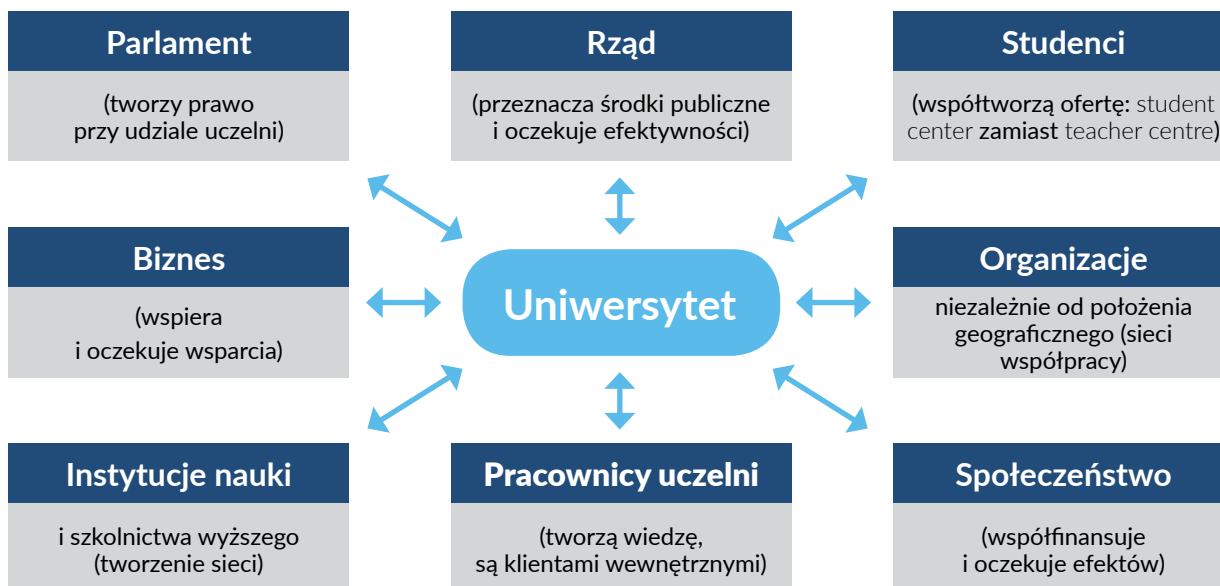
Parlament

(tworzy prawo przy udziale uczelni)

Rząd

(przeznacza środki publiczne i oczekuje efektywności)

Studenci

(współtworzą ofertę: student center zamiast teacher centre)

Biznes

(wspiera i oczekuje wsparcia)

Uniwersytet

Organizacje

niezależnie od położenia geograficznego (sieci współpracy)

Instytucje nauki

i szkolnictwa wyższego (tworzenie sieci)

Pracownicy uczelni

(tworzą wiedzę, są klientami wewnętrznymi)

Społeczeństwo

(współfinansuje i oczekuje efektów)